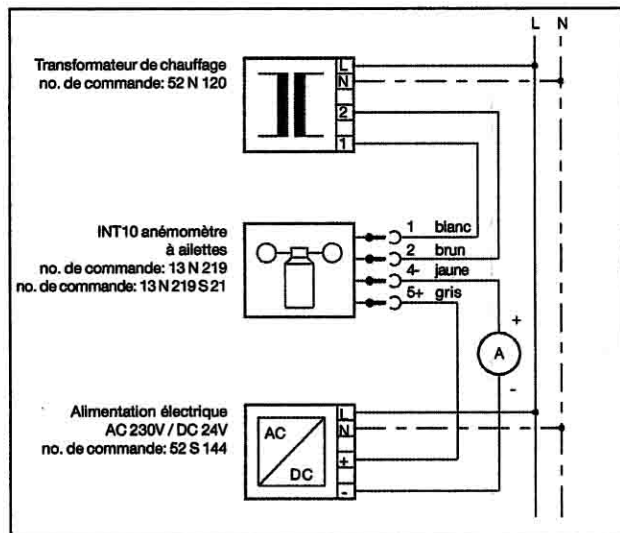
L N

Transformateur de chauffage
no. de commande: 52 N 120

L
N
2
1

INT10 anémomètre
à ailettes
no. de commande: 13 N 219
no. de commande: 13 N 219 S 21

1 blanc
2 brun
4- jaune
5+ gris

+
A
-

Alimentation électrique
AC 230V / DC 24V
no. de commande: 52 S 144

AC
DC

L
N
+
-